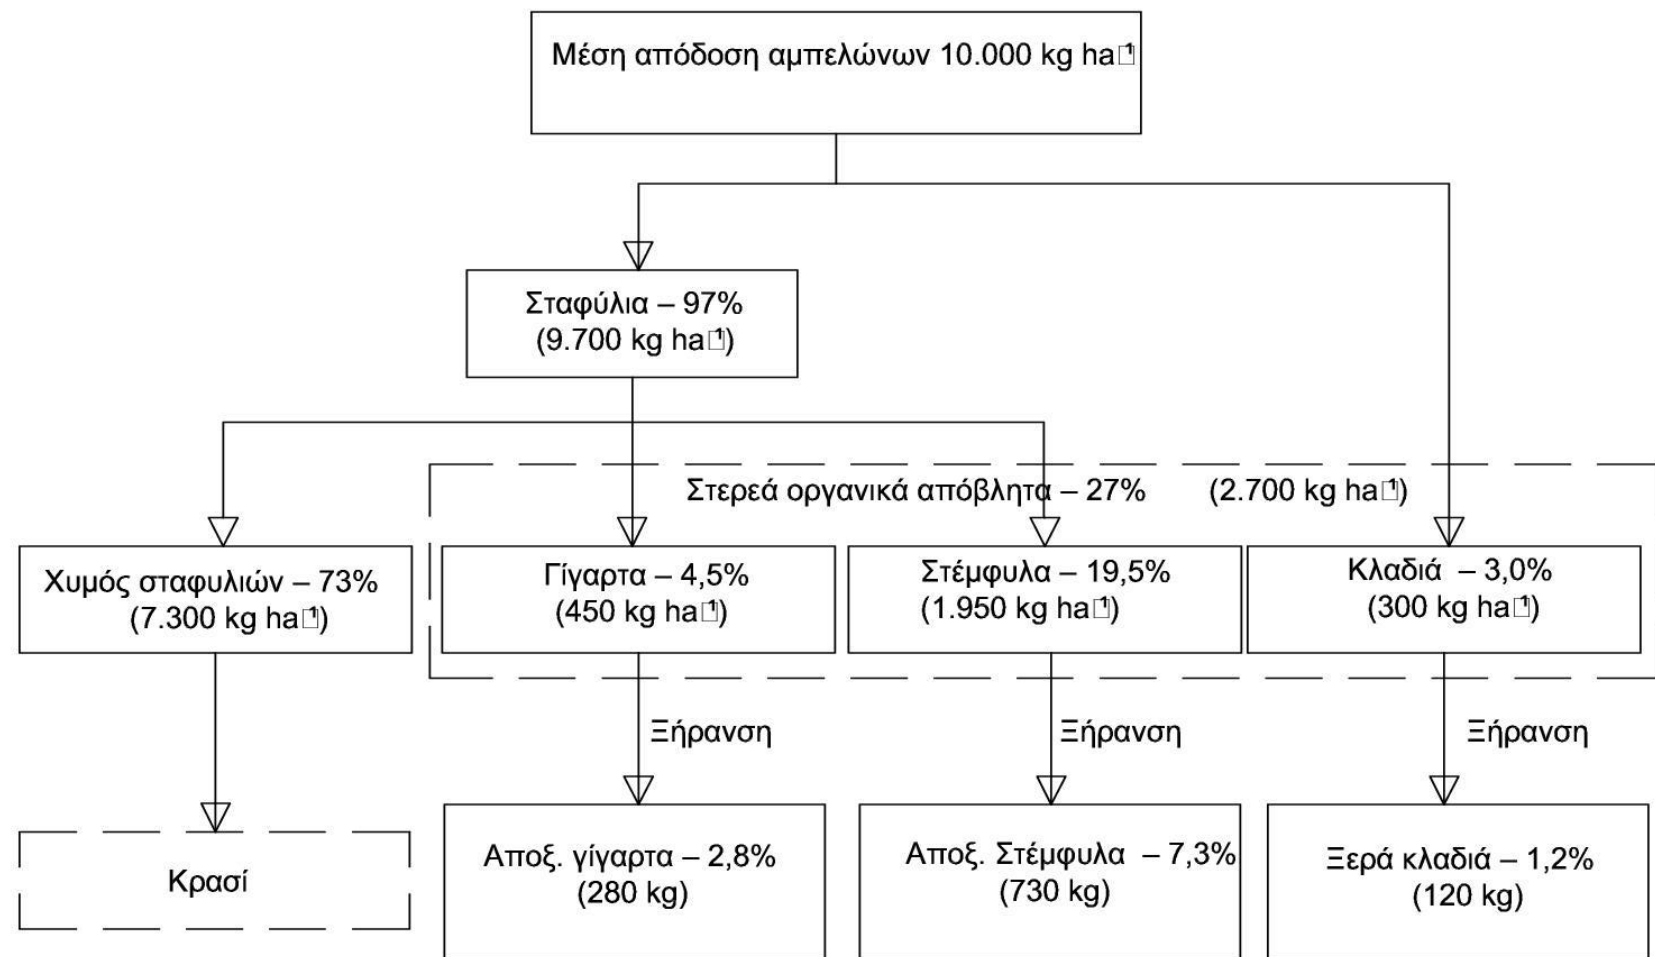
Μέση απόδοση αμπελώνων 10.000 kg ha$^{-1}$

Σταφύλια – 97%
(9.700 kg ha$^{-1}$)

Στερεά οργανικά απόβλητα – 27% (2.700 kg ha$^{-1}$)

Χυμός σταφυλιών – 73%
(7.300 kg ha$^{-1}$)

Γίγαρτα – 4,5%
(450 kg ha$^{-1}$)

Στέμφυλα – 19,5%
(1.950 kg ha$^{-1}$)

Κλαδιά – 3,0%
(300 kg ha$^{-1}$)

Ξήρανση

Ξήρανση

Ξήρανση

Κρασί

Αποξ. γίγαρτα – 2,8%
(280 kg)

Αποξ. Στέμφυλα – 7,3%
(730 kg)

Ξερά κλαδιά – 1,2%
(120 kg)